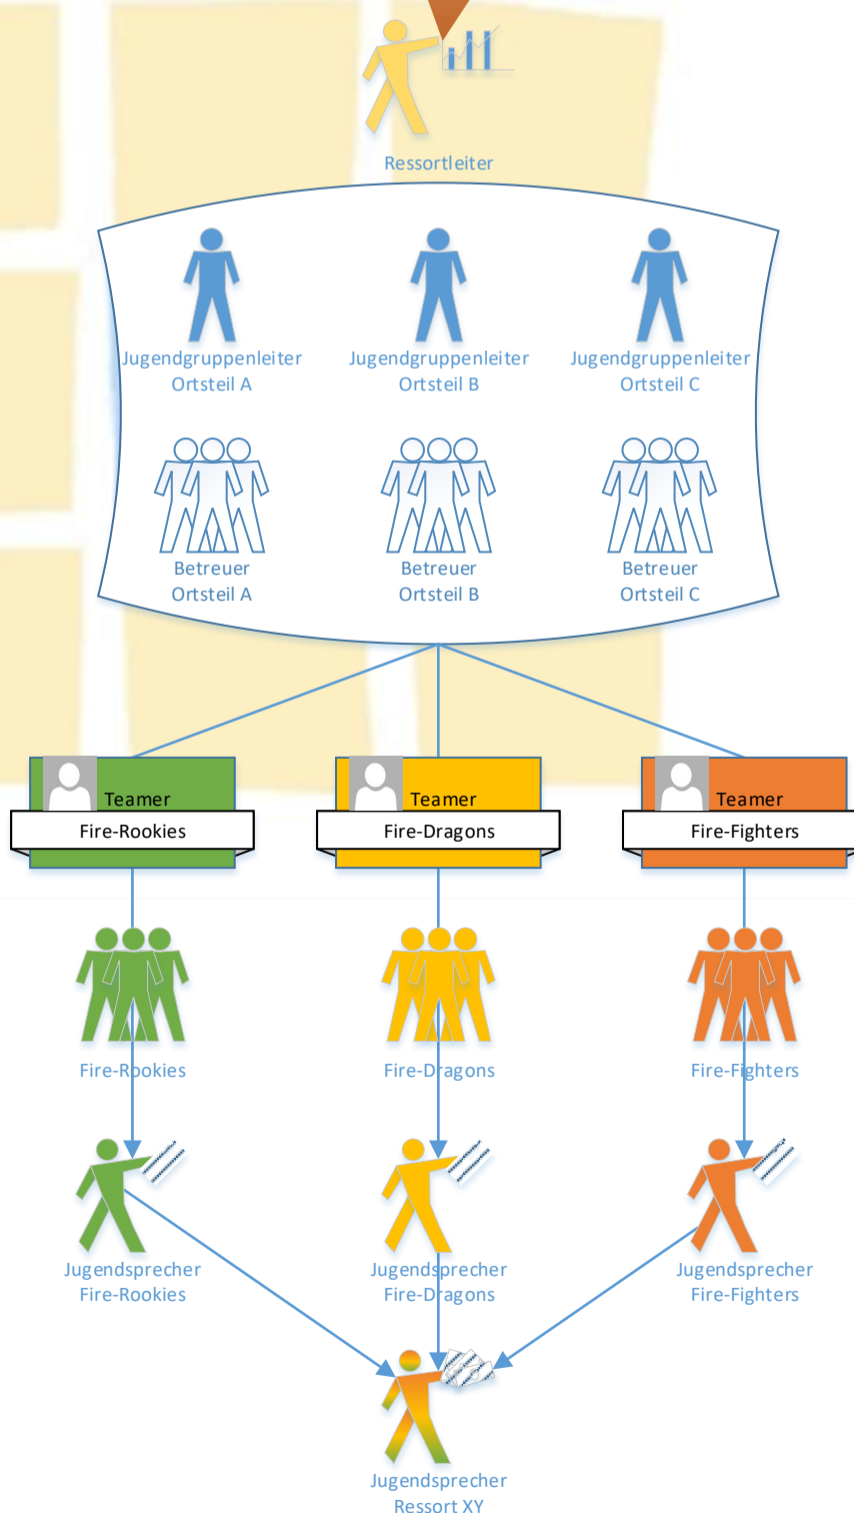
Ressortleiter

Jugendgruppenleiter
Ortsteil A

Jugendgruppenleiter
Ortsteil B

Jugendgruppenleiter
Ortsteil C

Betreuer
Ortsteil A

Betreuer
Ortsteil B

Betreuer
Ortsteil C

Teamer
Fire-Rookies

Teamer
Fire-Dragons

Teamer
Fire-Fighters

Fire-Rookies

Fire-Dragons

Fire-Fighters

Jugendsprecher
Fire-Rookies

Jugendsprecher
Fire-Dragons

Jugendsprecher
Fire-Fighters

Jugendsprecher
Ressort XY